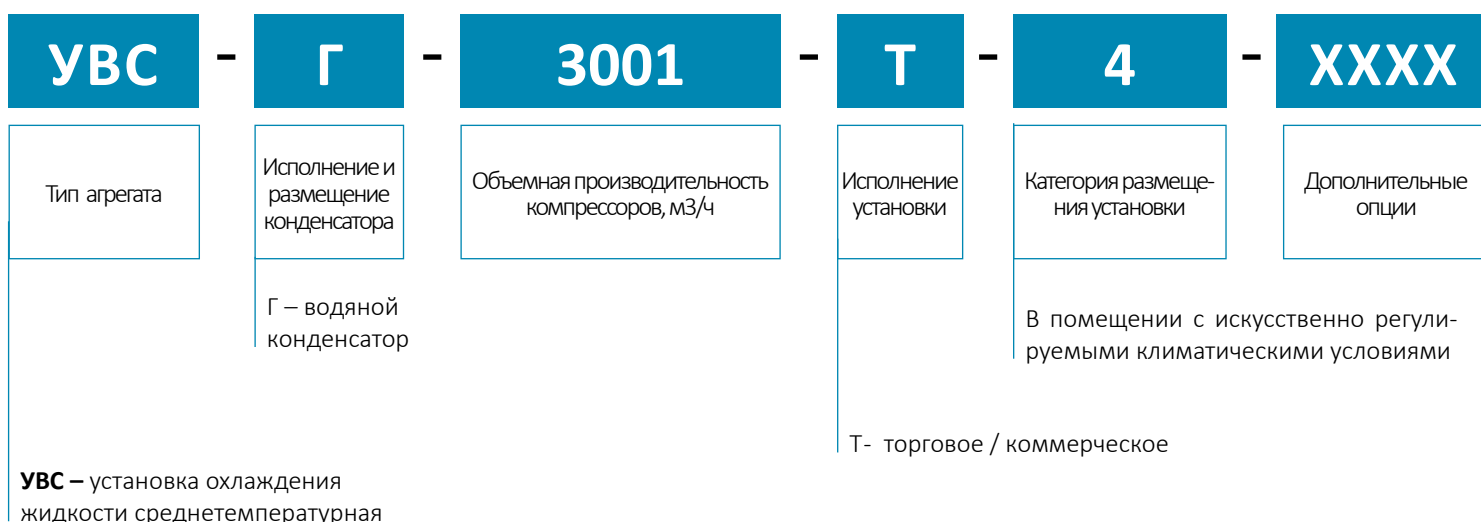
УВС - Г - 3001 - Т - 4 - XXXX

Тип агрегата

Исполнение и размещение конденсатора

Объемная производительность компрессоров, м3/ч

Исполнение установки

Категория размещения установки

Дополнительные опции

Г – водяной конденсатор

В помещении с искусственно регулируемыми климатическими условиями

Т- торговое / коммерческое

**УВС –** установка охлаждения жидкости среднетемпературная